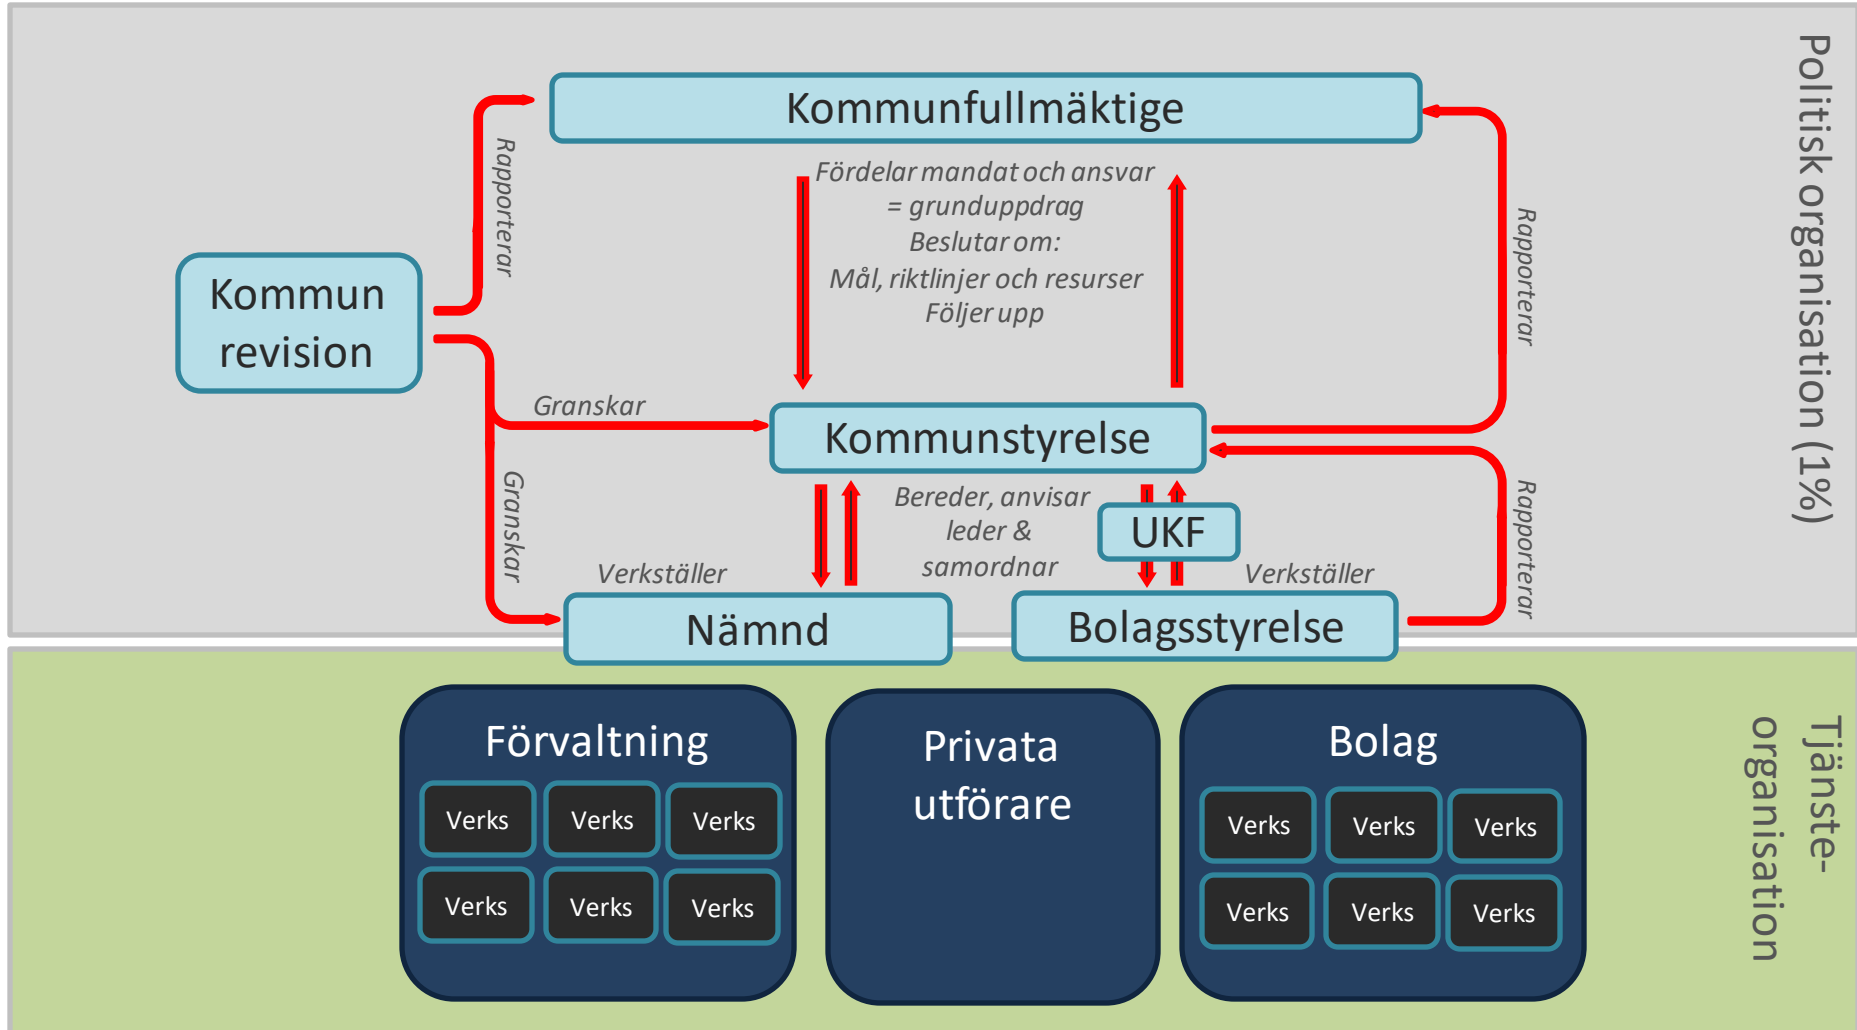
Kommunfullmäktige

Rapporterar

Fördelar mandat och ansvar
= grunduppdrag
Beslutar om:
Mål, riktlinjer och resurser
Följer upp

Rapporterar

Politisk organisation (1%)

Kommun revision

Granskar

Kommunstyrelse

Granskar

Bereder, anvisar leder & samordnar

UKF

Rapporterar

Verkställer

Verkställer

Nämnd

Bolagsstyrelse

Förvaltning

Verks

Verks

Verks

Verks

Verks

Verks

Privata utförare

Bolag

Verks

Verks

Verks

Verks

Verks

Verks

Tjänste-organisation